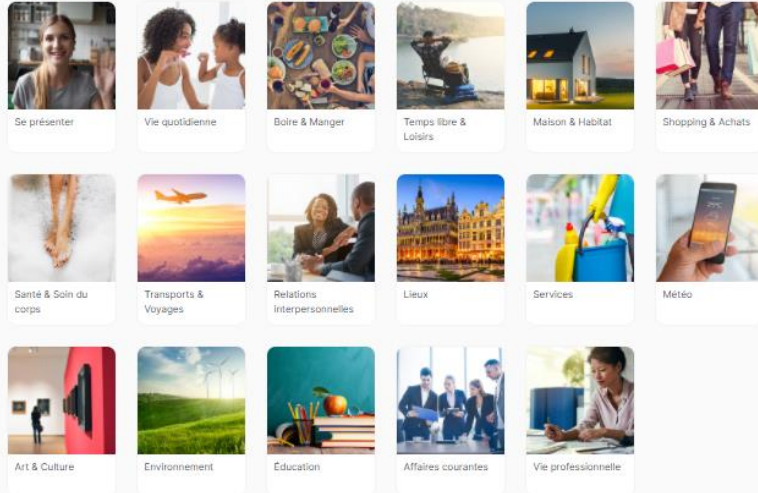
Se présenter

Vie quotidienne

Boire & Manger

Temps libre & Loisirs

Maison & Habitat

Shopping & Achats

Santé & Soin du corps

Transports & Voyages

Relations interpersonnelles

Lieux

Services

Météo

Art & Culture

Environnement

Éducation

Affaires courantes

Vie professionnelle